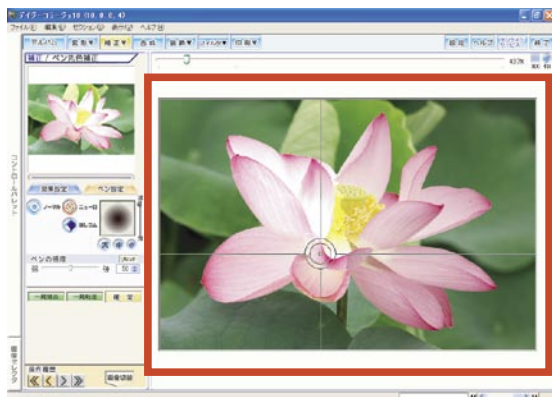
アイフ・コーラ ver10 (10.0.0.4)

ファイル(F) 編集(E) セクション(S) 表示(V) ヘルプ(H)

補正 / ペン先色補正

コントロールパレット

効果設定 ペン設定

ノーマル ニュートラル

ペンの透明度

一時保存 一時消去 確定

画像セレクタ

操作履歴

画像切替

433%